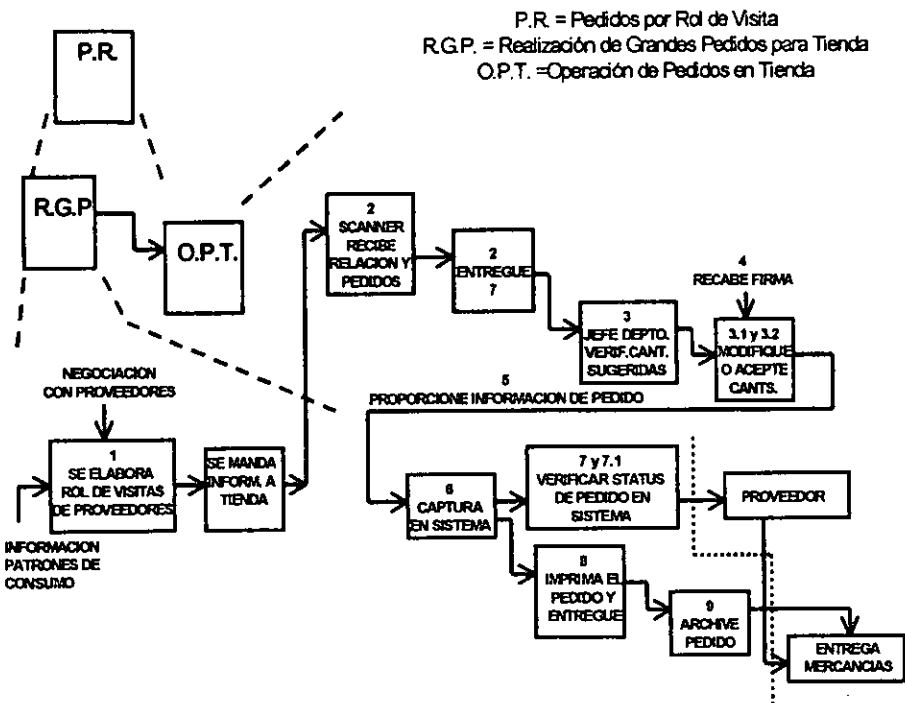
P.R. = Pedidos por Rol de Visita
R.G.P. = Realización de Grandes Pedidos para Tienda
O.P.T. =Operación de Pedidos en Tienda

P.R

R.G.P

O.P.T.

2
SCANNER RECIBE RELACION Y PEDIDOS

2
ENTREGUE 7

3
JEFE DEPTO. VERIF.CANT. SUGERIDAS

4
RECABE FIRMA

3.1 y 3.2
MODIFIQUE O ACEPTE CANTS.

5
PROPORCIONE INFORMACION DE PEDIDO

NEGOCIACION CON PROVEEDORES

1
SE ELABORA ROL DE VISITAS DE PROVEEDORES

SE MANDA INFORM. A TIENDA

INFORMACION PATRONES DE CONSUMO

6
CAPTURA EN SISTEMA

7 y 7.1
VERIFICAR STATUS DE PEDIDO EN SISTEMA

PROVEEDOR

8
IMPRIMA EL PEDIDO Y ENTREGUE

9
ARCHIVE PEDIDO

ENTREGA MERCANCIAS